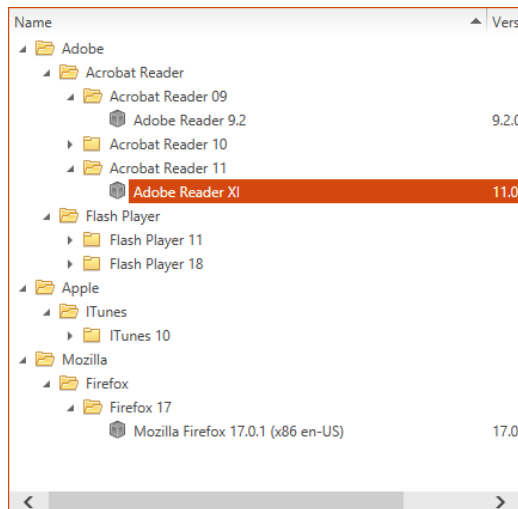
| Name | Vers |
|---|---|
| Adobe | |
| Acrobat Reader | |
| Acrobat Reader 09 | |
| Adobe Reader 9.2 | 9.2.0 |
| Acrobat Reader 10 | |
| Acrobat Reader 11 | |
| Adobe Reader XI | 11.0 |
| Flash Player | |
| Flash Player 11 | |
| Flash Player 18 | |
| Apple | |
| ITunes | |
| ITunes 10 | |
| Mozilla | |
| Firefox | |
| Firefox 17 | |
| Mozilla Firefox 17.0.1 (x86 en-US) | 17.0 |